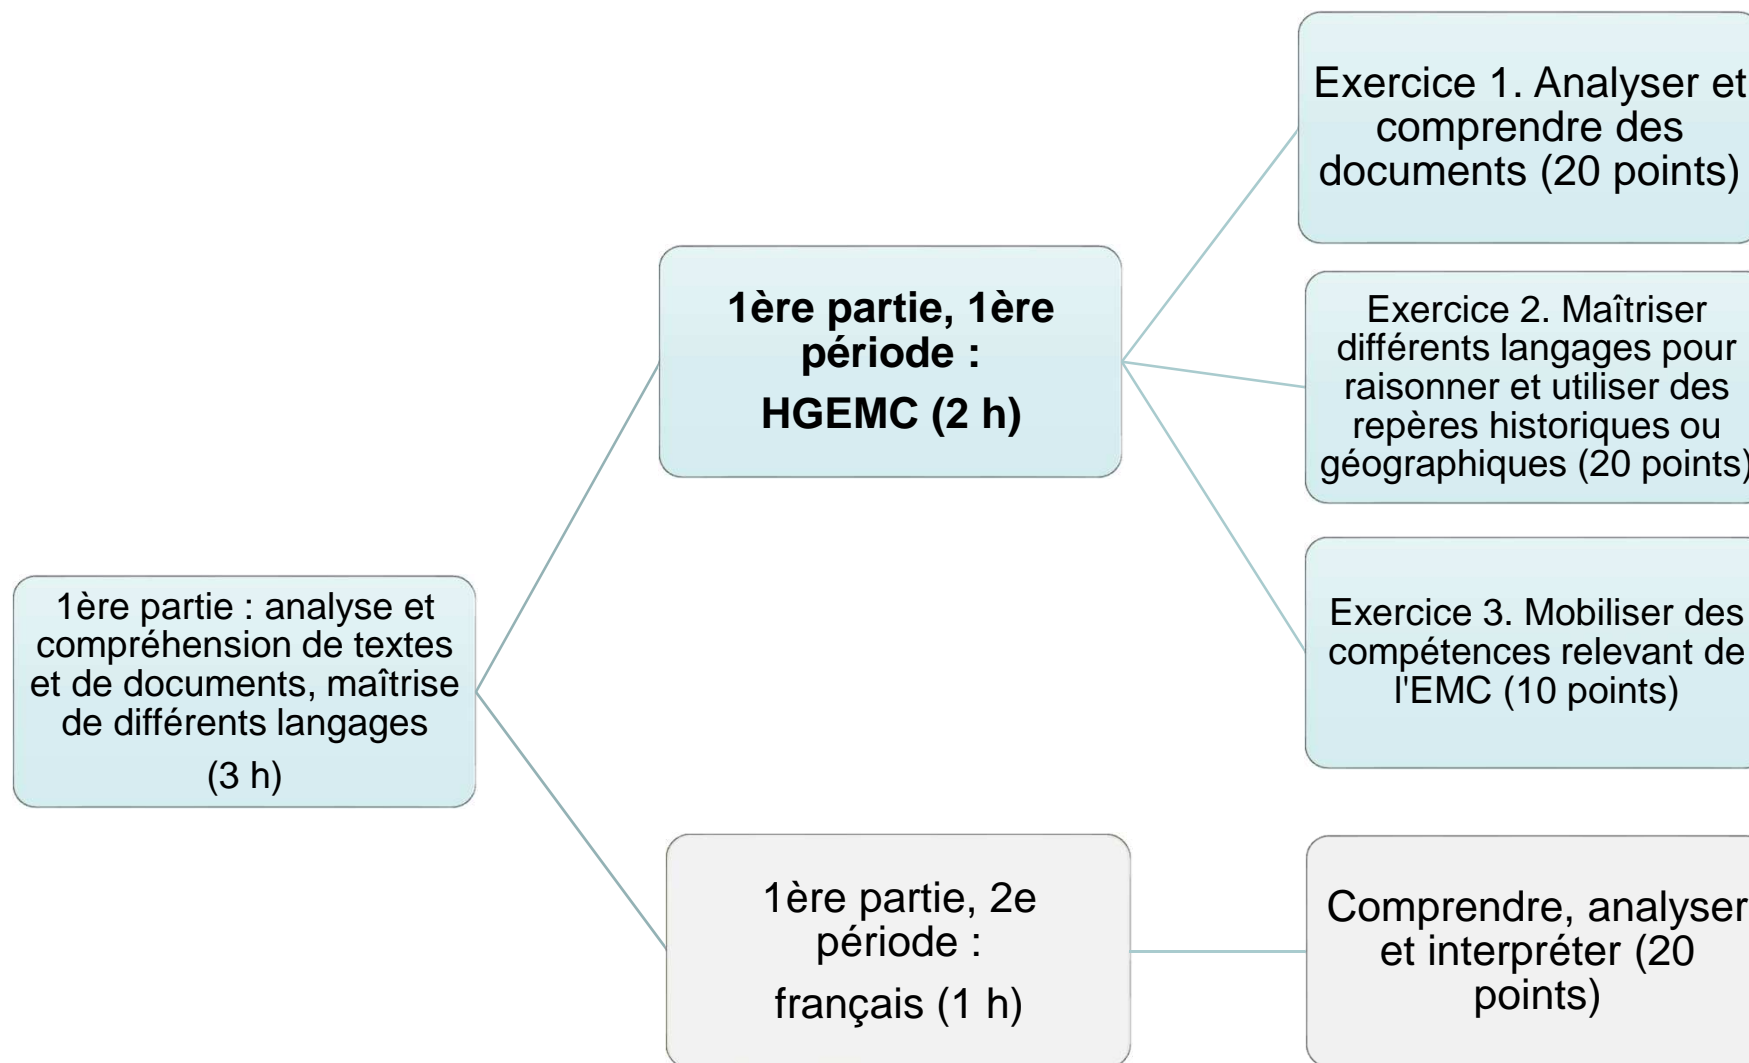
1ère partie : analyse et compréhension de textes et de documents, maîtrise de différents langages

(3 h)

**1ère partie, 1ère période :**

**HGEMC (2 h)**

Exercice 1. Analyser et comprendre des documents (20 points)

Exercice 2. Maîtriser différents langages pour raisonner et utiliser des repères historiques ou géographiques (20 points)

Exercice 3. Mobiliser des compétences relevant de l'EMC (10 points)

1ère partie, 2e période :

français (1 h)

Comprendre, analyser et interpréter (20 points)